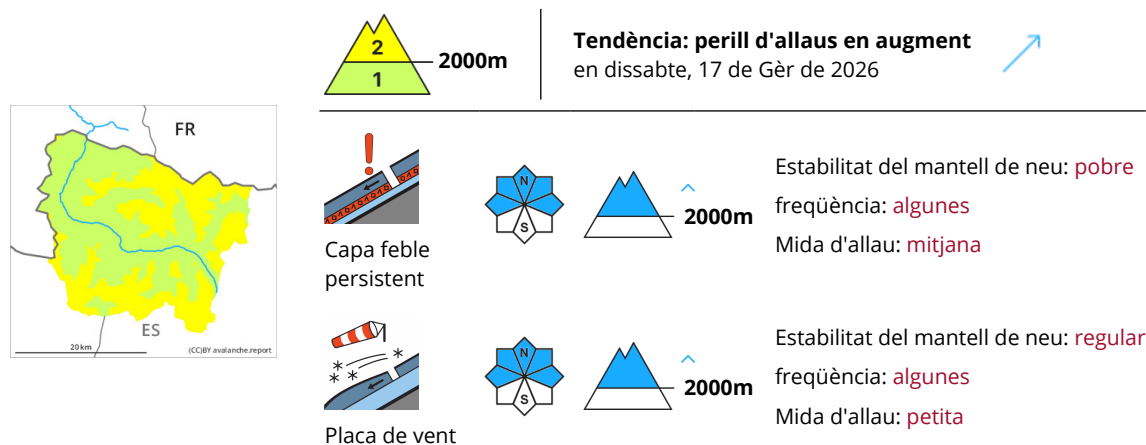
FR
ES
20 km
(CC)BY avalanche.report

2
1
2000m

Tendència: perill d'allaus en augment
en dissabte, 17 de Gèr de 2026

Capa feble persistent
N
S
2000m
Estabilitat del mantell de neu: pobre
freqüència: algunes
Mida d'allau: mitjana

Placa de vent
N
S
2000m
Estabilitat del mantell de neu: regular
freqüència: algunes
Mida d'allau: petita